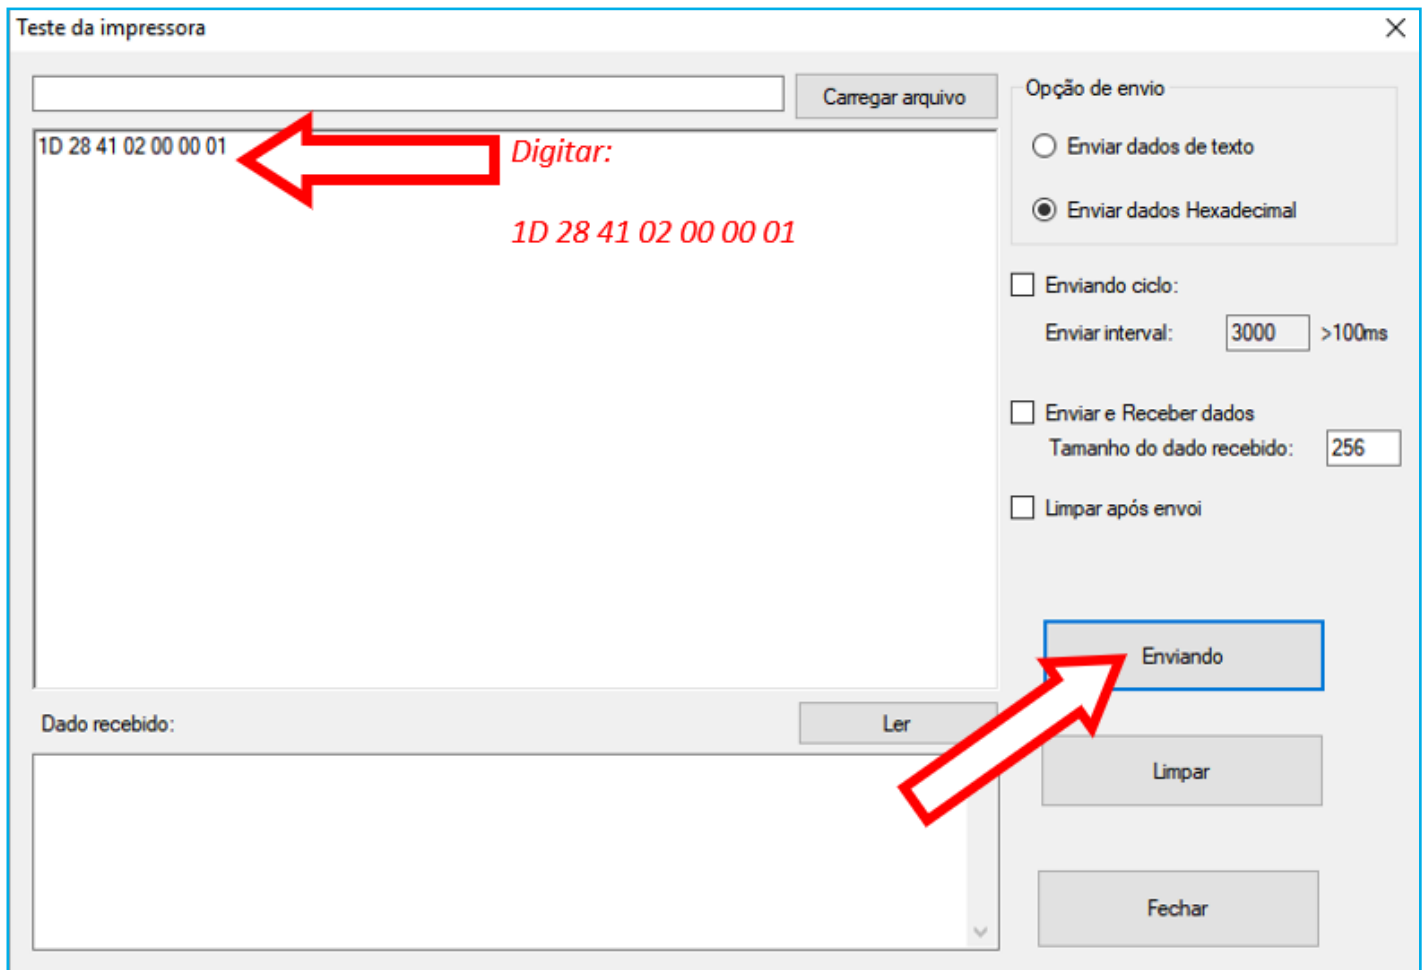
Teste da impressora

Carregar arquivo

1D 28 41 02 00 00 01

Digitar:

1D 28 41 02 00 00 01

Opção de envio

Enviar dados de texto

Enviar dados Hexadecimal

Enviando ciclo:

Enviar interval: 3000 >100ms

Enviar e Receber dados

Tamanho do dado recebido: 256

Limpar após envoi

Enviando

Dado recebido:

Ler

Limpar

Fechar